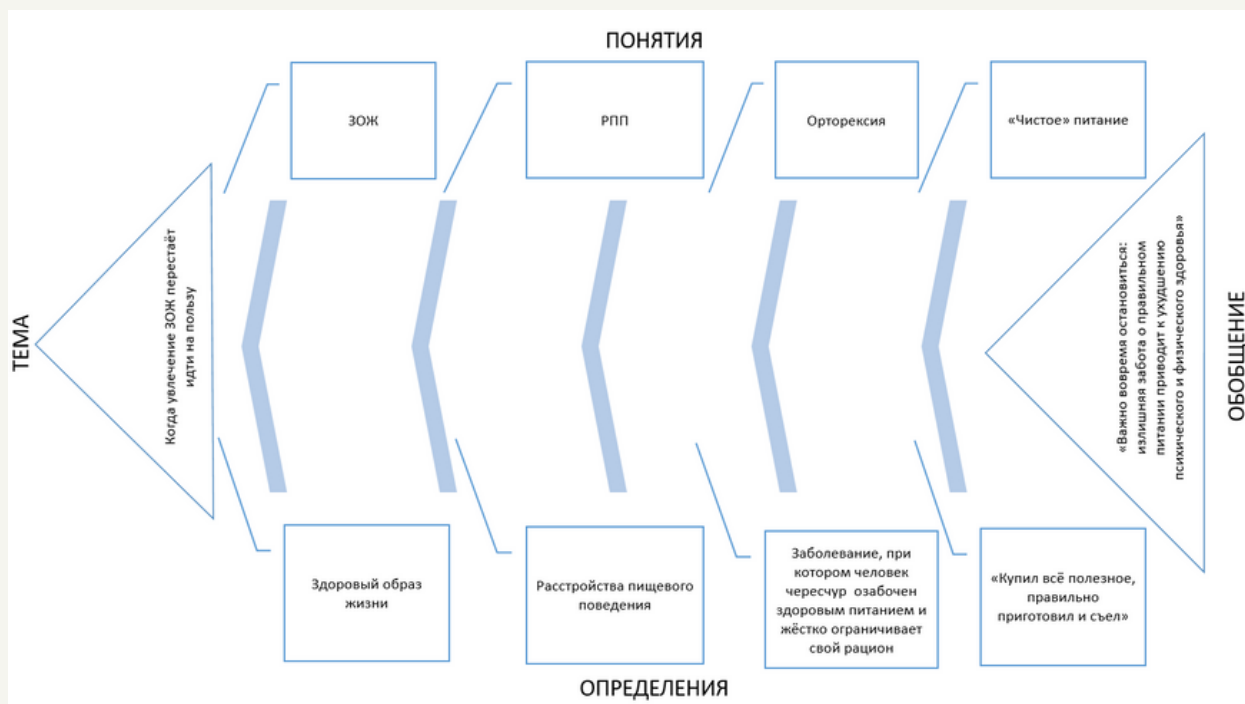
ПОНЯТИЯ

ЗОЖ

РПП

Орторексия

«Чистое» питание

ТЕМА

Когда увлечение ЗОЖ перестаёт идти на пользу

«Важно вовремя остановиться: излишняя забота о правильном питании приводит к ухудшению психического и физического здоровья»

ОБОБЩЕНИЕ

Здоровый образ жизни

Расстройства пищевого поведения

Заболевание, при котором человек чересчур озабочен здоровым питанием и жёстко ограничивает свой рацион

«Купил всё полезное, правильно приготовил и съел»

ОПРЕДЕЛЕНИЯ